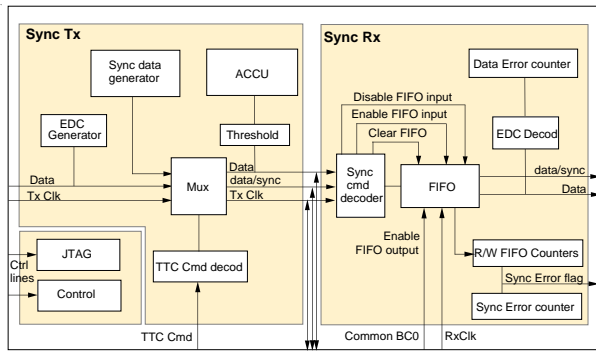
Sync Tx

Sync data generator

ACCU

EDC Generator

Threshold

Data

Tx Clk

Mux

Data

data/sync

Tx Clk

JTAG

Ctrl lines

Control

TTC Cmd decod

TTC Cmd

Sync Rx

Data Error counter

Disable FIFO input

Enable FIFO input

Clear FIFO

EDC Decod

Sync cmd decoder

FIFO

data/sync

Data

Enable FIFO output

R/W FIFO Counters

Sync Error flag

Sync Error counter

Common BC0

RxClk